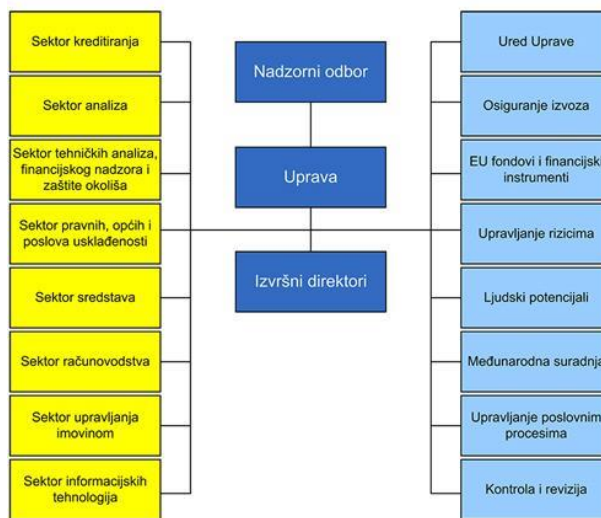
Sektor kreditiranja

Sektor analiza

Sektor tehničkih analiza, financijskog nadzora i zaštite okoliša

Sektor pravnih, općih i poslova usklađenosti

Sektor sredstava

Sektor računovodstva

Sektor upravljanja imovinom

Sektor informacijskih tehnologija

Nadzorni odbor

Uprava

Izvršni direktori

Ured Uprave

Osiguranje izvoza

EU fondovi i financijsk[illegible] instrumenti

Upravljanje rizicima

Ljudski potencijali

Međunarodna suradnj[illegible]

Upravljanje poslovnim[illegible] procesima

Kontrola i revizija